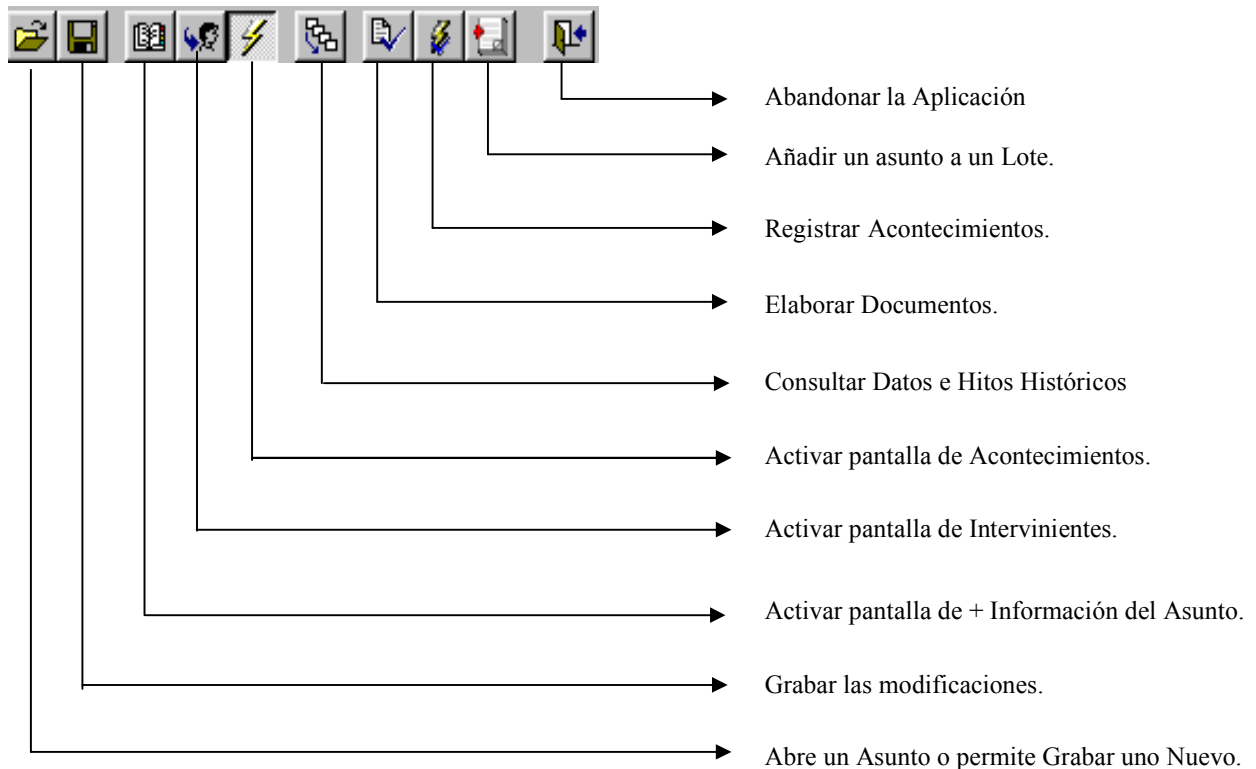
Abandonar la Aplicación

Añadir un asunto a un Lote.

Registrar Acontecimientos.

Elaborar Documentos.

Consultar Datos e Hitos Históricos

Activar pantalla de Acontecimientos.

Activar pantalla de Intervinientes.

Activar pantalla de + Información del Asunto.

Grabar las modificaciones.

Abre un Asunto o permite Grabar uno Nuevo.